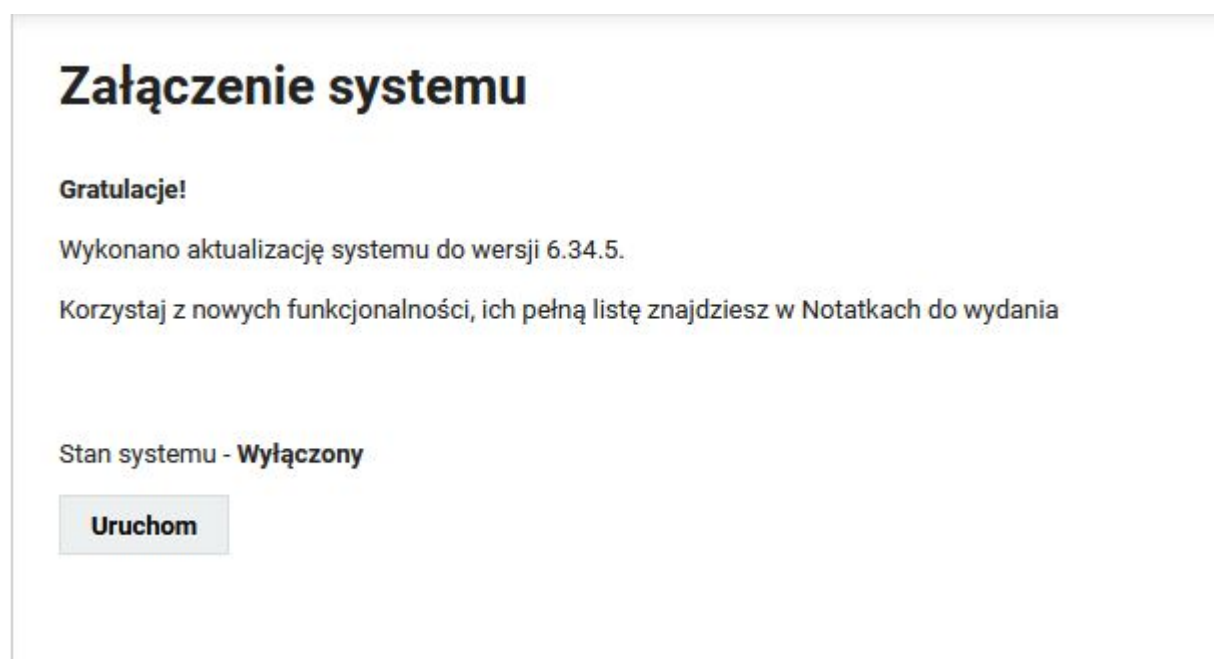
Załączenie systemu

Gratulacje!

Wykonano aktualizację systemu do wersji 6.34.5.

Korzystaj z nowych funkcjonalności, ich pełną listę znajdziesz w Notatkach do wydania

Stan systemu - Wyłączony

Uruchom